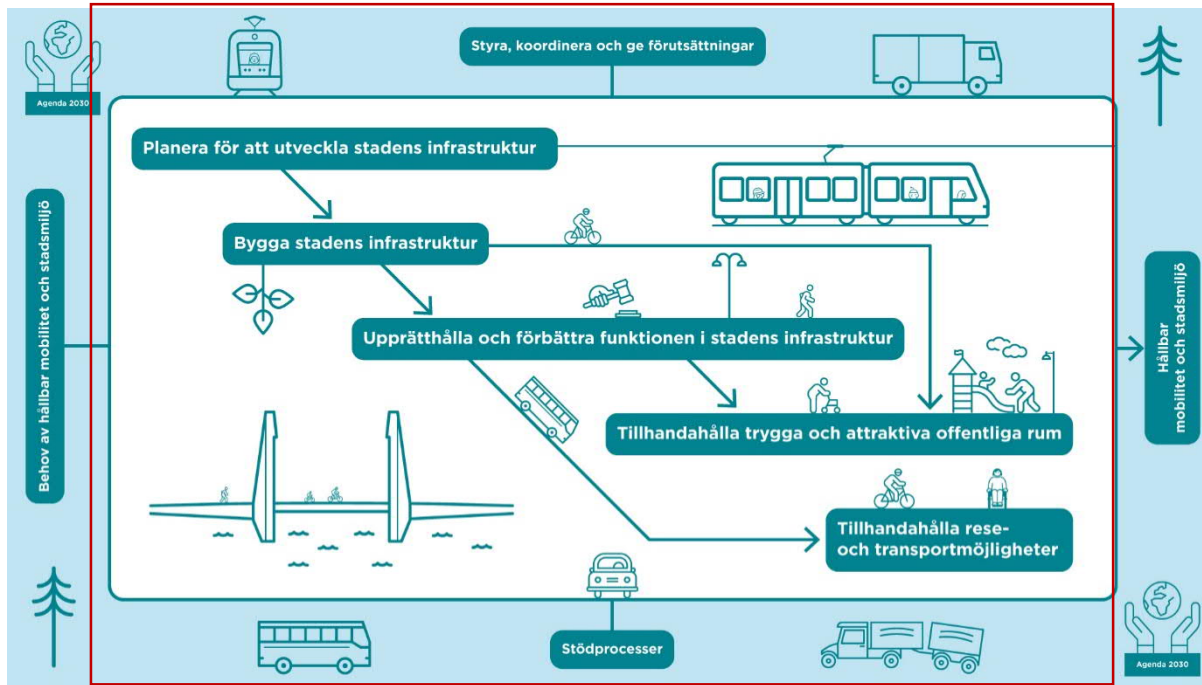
Agenda 2030

Styra, koordinera och ge förutsättningar

Behov av hållbar mobilitet och stadsmiljö

Planera för att utveckla stadens infrastruktur

Bygga stadens infrastruktur

Upprätthålla och förbättra funktionen i stadens infrastruktur

Tillhandahålla trygga och attraktiva offentliga rum

Tillhandahålla rese- och transportmöjligheter

Hållbar mobilitet och stadsmiljö

Stödprocesser

Agenda 2030